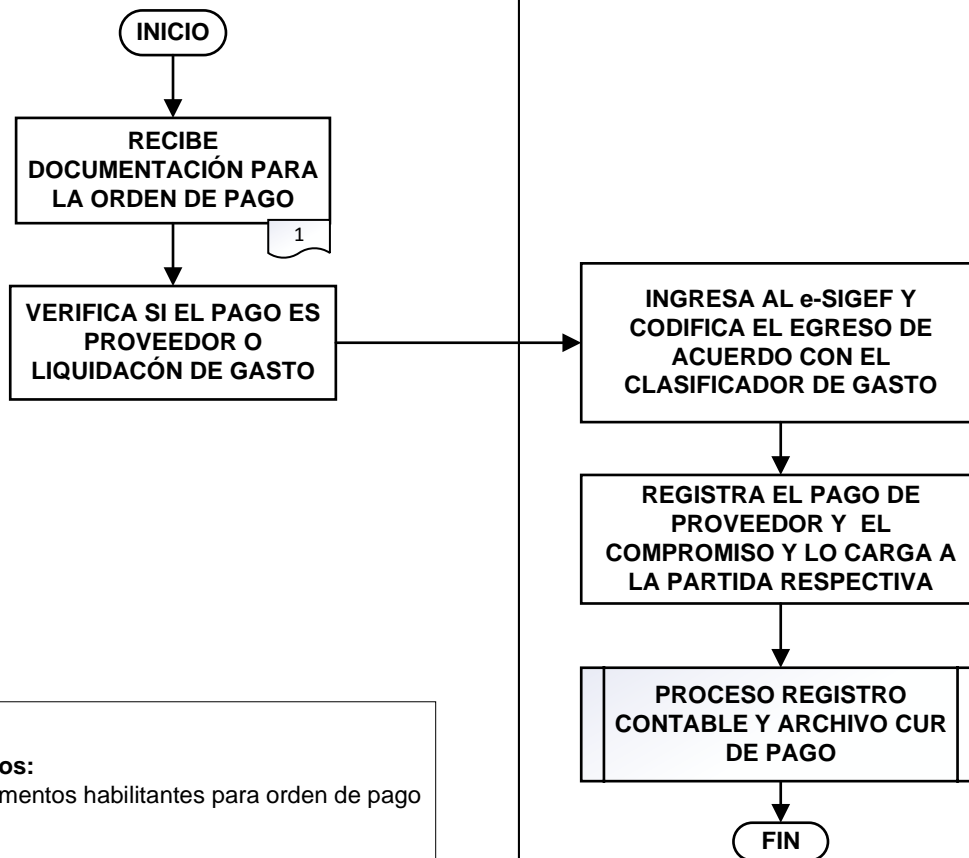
INICIO

RECIBE DOCUMENTACIÓN PARA LA ORDEN DE PAGO

1

VERIFICA SI EL PAGO ES PROVEEDOR O LIQUIDACÓN DE GASTO

INGRESA AL e-SIGEF Y CODIFICA EL EGRESO DE ACUERDO CON EL CLASIFICADOR DE GASTO

REGISTRA EL PAGO DE PROVEEDOR Y EL COMPROMISO Y LO CARGA A LA PARTIDA RESPECTIVA

PROCESO REGISTRO CONTABLE Y ARCHIVO CUR DE PAGO

FIN

os:
mentos habilitantes para orden de pago